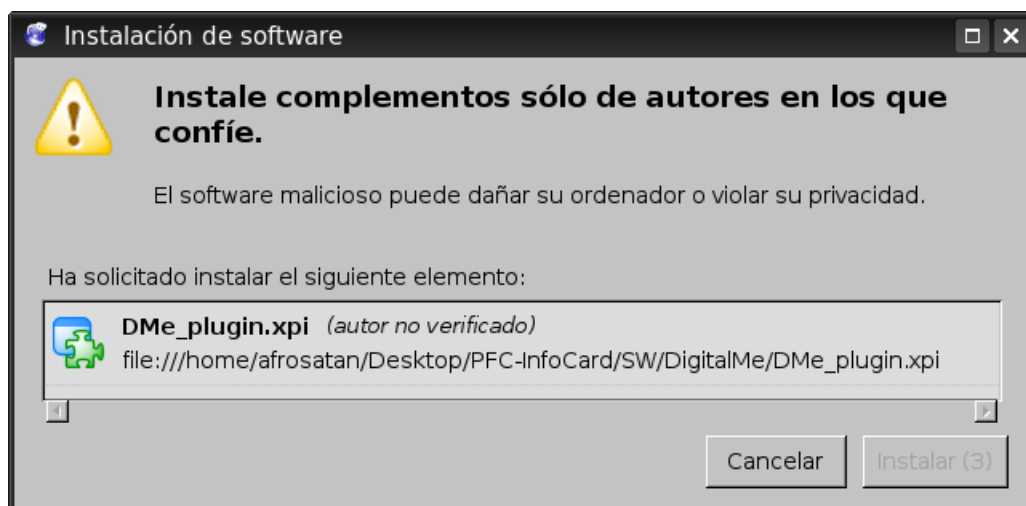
Instalación de software

Instale complementos sólo de autores en los que confíe.

El software malicioso puede dañar su ordenador o violar su privacidad.

Ha solicitado instalar el siguiente elemento:

DMe_plugin.xpi (autor no verificado)
file:///home/afrosatan/Desktop/PFC-InfoCard/SW/DigitalMe/DMe_plugin.xpi

Cancelar
Instalar (3)